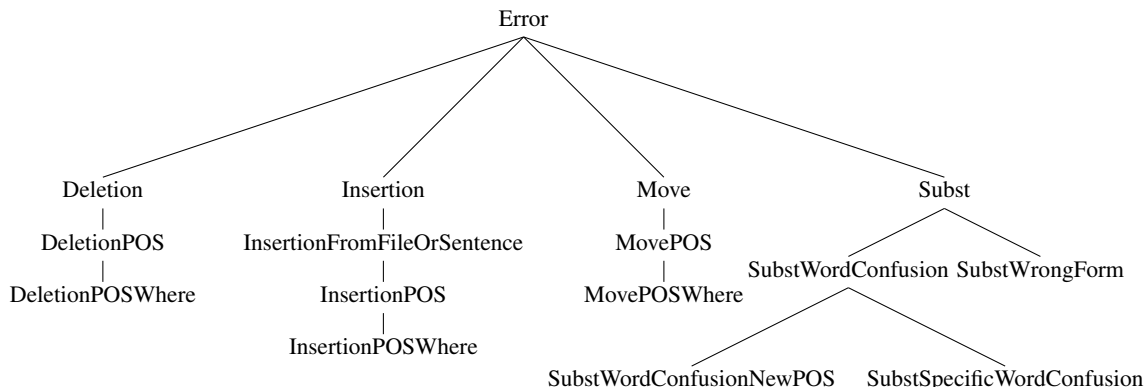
Error

Deletion
DeletionPOS
DeletionPOSWhere

Insertion
InsertionFromFileOrSentence
InsertionPOS
InsertionPOSWhere

Move
MovePOS
MovePOSWhere

Subst
SubstWordConfusion
SubstWrongForm
SubstWordConfusionNewPOS
SubstSpecificWordConfusion